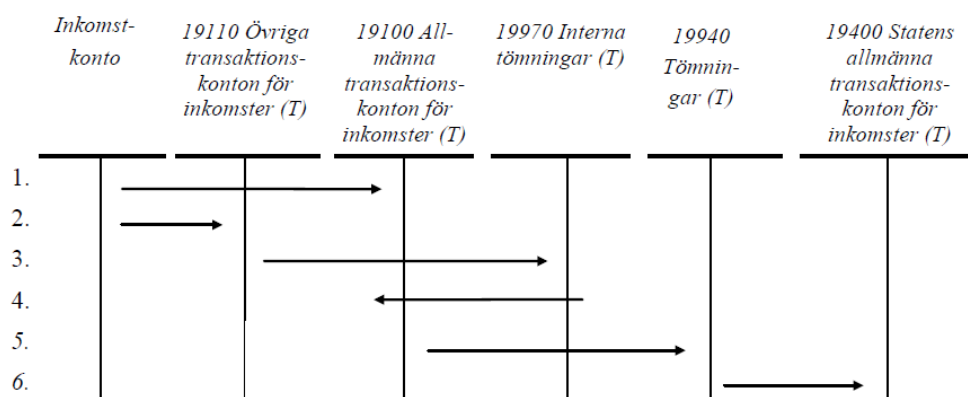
Inkomstkonto

19110 Övriga transaktionskonton för inkomster (T)

19100 Allmänna transaktionskonton för inkomster (T)

19970 Interna tömningar (T)

19940 Tömningar (T)

19400 Statens allmänna transaktionskonton för inkomster (T)

1.
2.
3.
4.
5.
6.